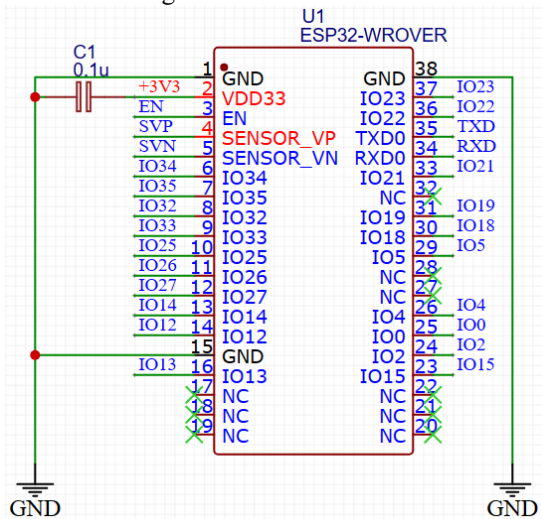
U1
ESP32-WROVER

C1
0.1u

+3V3
EN
SVP
SVN
IO34
IO35
IO32
IO33
IO25
IO26
IO27
IO14
IO12
IO13

1 GND
2 VDD33
3 EN
4 SENSOR_VP
5 SENSOR_VN
6 IO34
7 IO35
8 IO32
9 IO33
10 IO25
11 IO26
12 IO27
13 IO14
14 IO12
15 GND
16 IO13
17 NC
18 NC
19 NC

GND 38
IO23 37
IO22 36
TXD0 35
RXD0 34
IO21 33
NC 32
IO19 31
IO18 30
IO5 29
NC 28
NC 27
IO4 26
IO0 25
IO2 24
IO15 23
NC 22
NC 21
NC 20

IO23
IO22
TXD
RXD
IO21
IO19
IO18
IO5
IO4
IO0
IO2
IO15

GND
GND